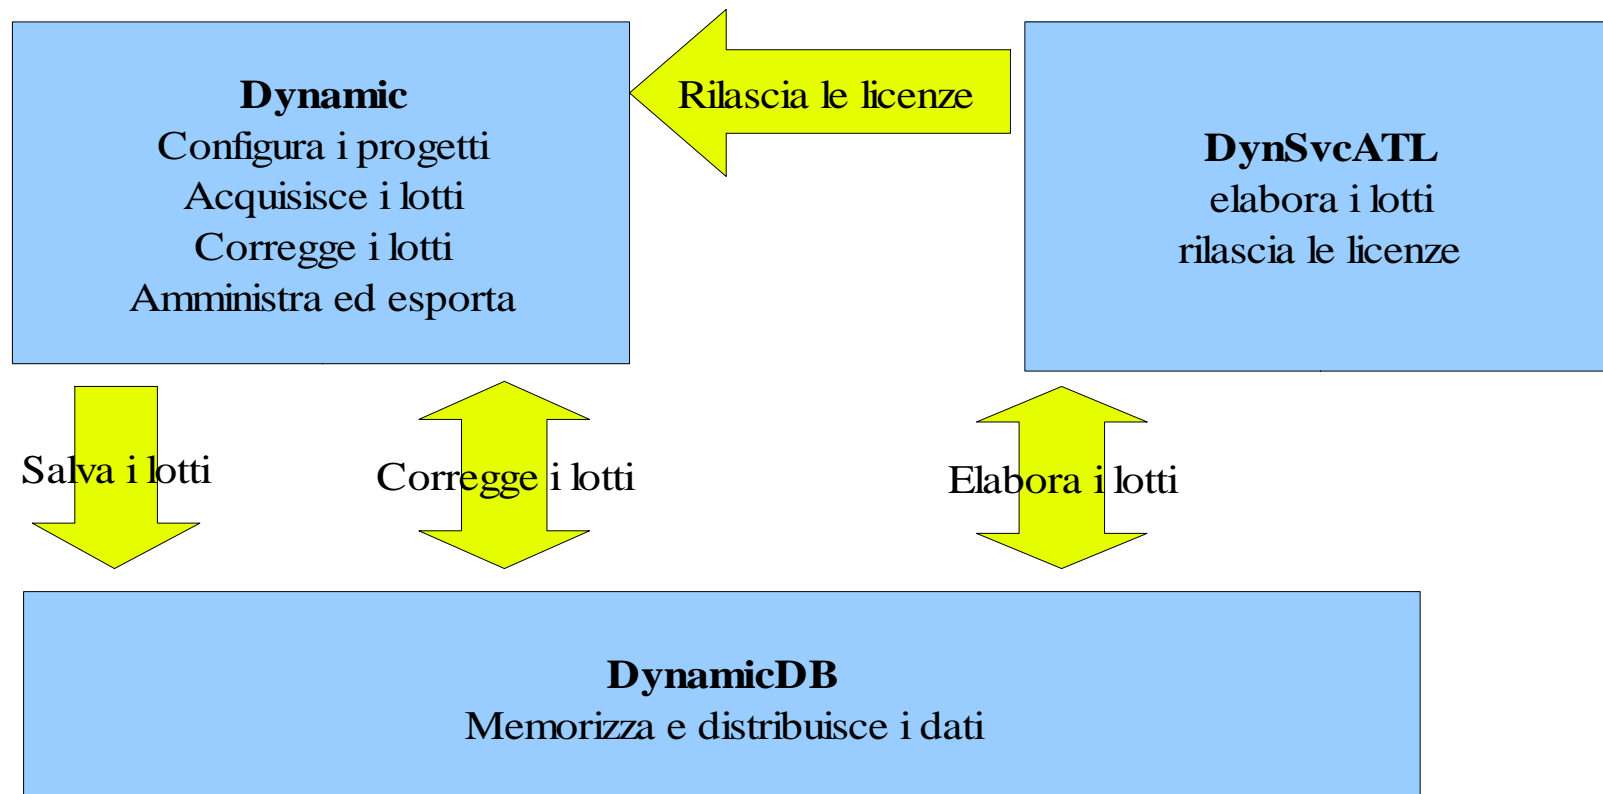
**Dynamic**
Configura i progetti
Acquisisce i lotti
Corregge i lotti
Amministra ed esporta

Rilascia le licenze

**DynSvcATL**
elabora i lotti
rilascia le licenze

Salva i lotti

Corregge i lotti

Elabora i lotti

**DynamicDB**
Memorizza e distribuisce i dati